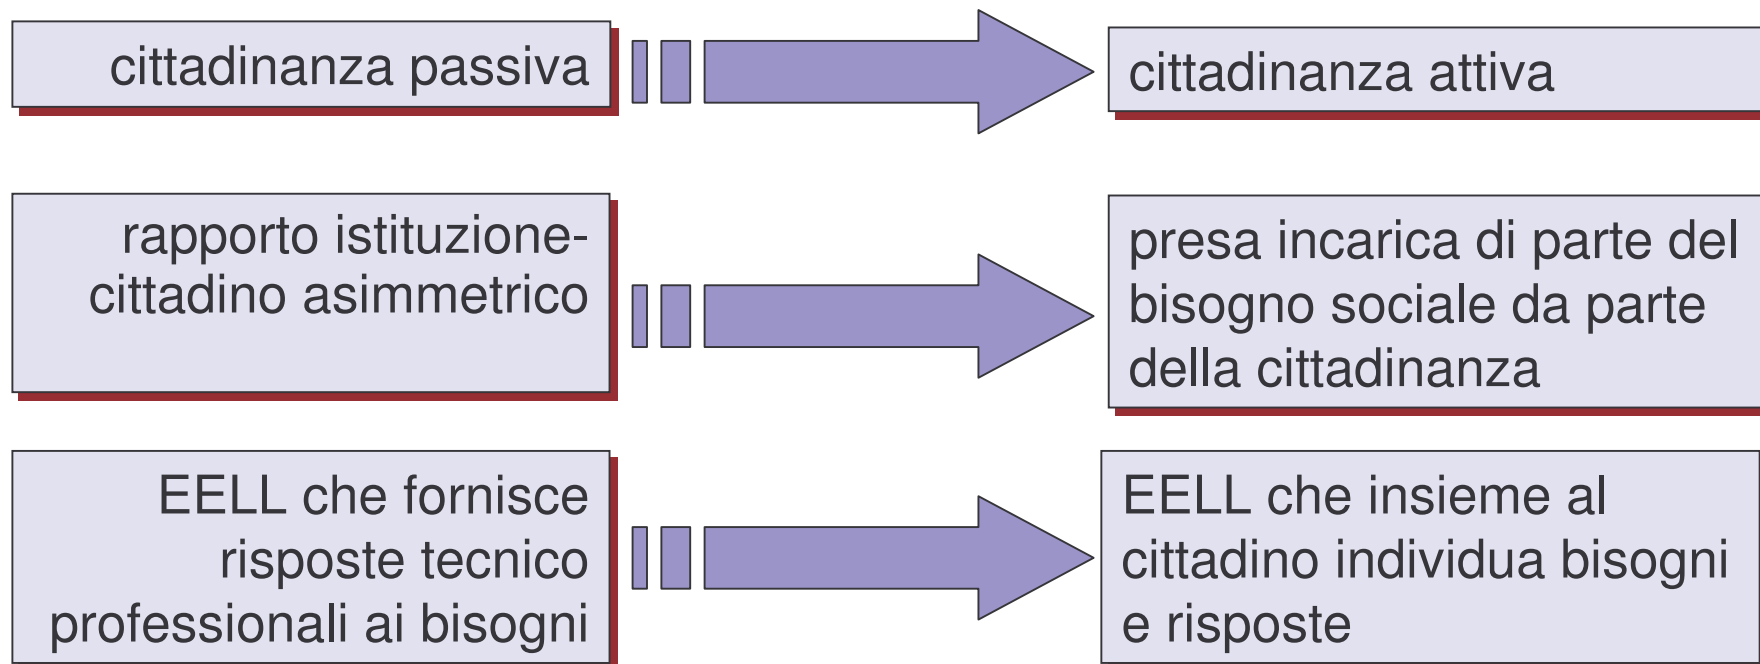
cittadinanza passiva

cittadinanza attiva

rapporto istituzione-cittadino asimmetrico

presa incarica di parte del bisogno sociale da parte della cittadinanza

EELL che fornisce risposte tecnico professionali ai bisogni

EELL che insieme al cittadino individua bisogni e risposte